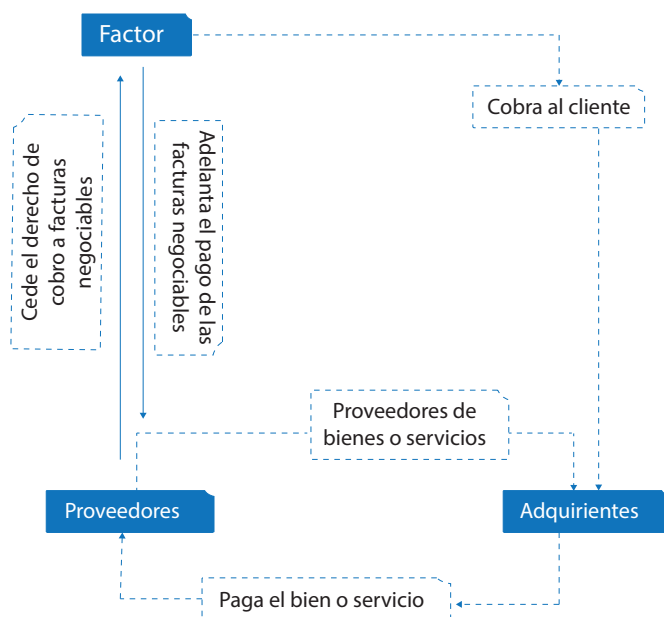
Factor

Cobra al cliente

Cede el derecho de cobro a facturas negociables

Adelanta el pago de las facturas negociables

Proveedores de bienes o servicios

Proveedores

Adquirientes

Paga el bien o servicio